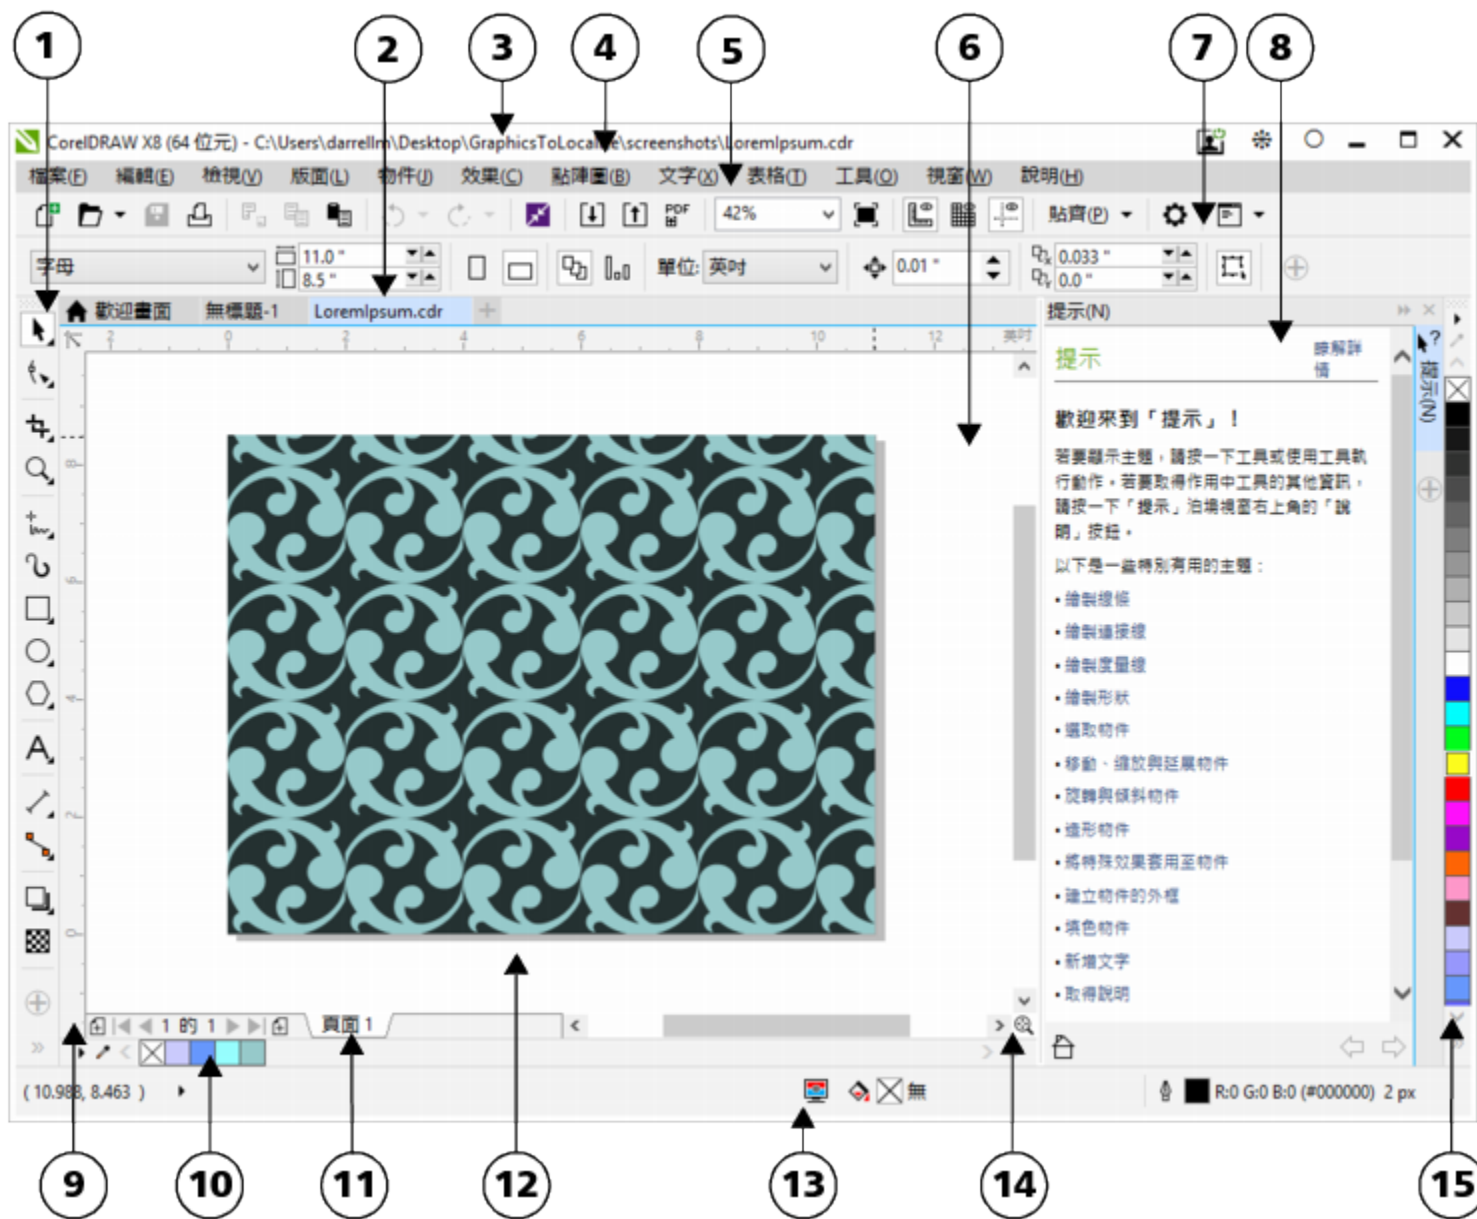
1 2 3 4 5 6 7 8

CorelDRAW X8 (64 位元) - C:\Users\darrellm\Desktop\GraphicsToLocalize\screenshots\LoremIpsum.cdr

檔案(F) 編輯(E) 檢視(V) 版面(L) 物件(J) 效果(C) 點陣圖(B) 文字(X) 表格(T) 工具(O) 視窗(W) 說明(H)

42%

貼齊(P)

字母 11.0 " 8.5 " 單位: 英吋 0.01 " 0.033 " 0.0 "

歡迎畫面 無標題-1 LoremIpsum.cdr

英吋

提示(N)

提示

瞭解詳情

歡迎來到「提示」！

若要顯示主題，請按一下工具或使用工具執行動作。若要取得作用中工具的其他資訊，請按一下「提示」泊塢視窗右上角的「說明」按鈕。

以下是一些特別有用的主題：

• 繪製線條
• 繪製連接線
• 繪製度量線
• 繪製形狀
• 選取物件
• 移動、縮放與延展物件
• 旋轉與傾斜物件
• 造形物件
• 將特殊效果套用至物件
• 建立物件的外框
• 填色物件
• 新增文字
• 取得說明

提示(N)

1 的 1 頁面 1

( 10.988, 8.463 )

無

R:0 G:0 B:0 (#000000) 2 px

9 10 11 12 13 14 15